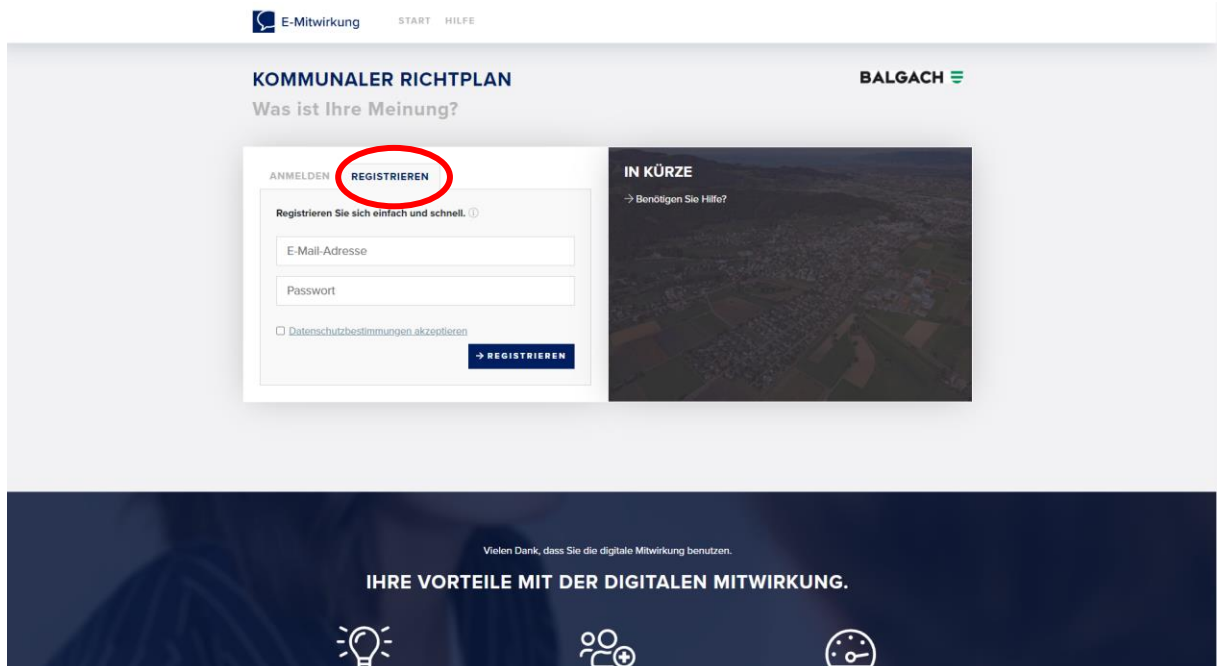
E-Mitwirkung START HILFE

KOMMUNALER RICHTPLAN
Was ist Ihre Meinung?

BALGACH

ANMELDEN REGISTRIEREN

Registrieren Sie sich einfach und schnell.

E-Mail-Adresse

Passwort

Datenschutzbestimmungen akzeptieren

→ REGISTRIEREN

IN KÜRZE

→ Benötigen Sie Hilfe?

Vielen Dank, dass Sie die digitale Mitwirkung benutzen.

IHRE VORTEILE MIT DER DIGITALEN MITWIRKUNG.